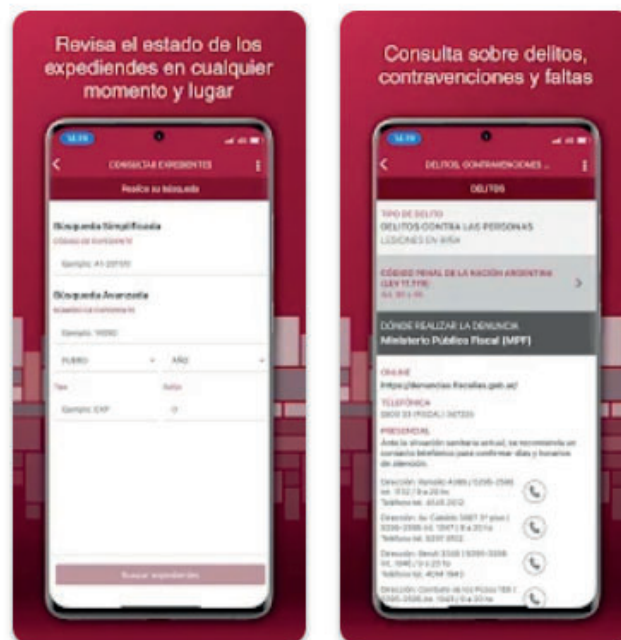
Revisa el estado de los expediendes en cualquier momento y lugar

CONSULTAR EXPEDIENTES

Realice su búsqueda

Búsqueda Simplificada

CÓDIGO DE EXPEDIENTE

Ejemplo: A1-20150

Búsqueda Avanzada

NÚMERO DE EXPEDIENTE

Ejemplo: 16060

FUERO

AÑO

Tipo

Sufijo

Ejemplo: EXP

0

Buscar expediente

Consulta sobre delitos, contravenciones y faltas

DELITOS, CONTRAVENCIONES ...

DELITOS

TIPO DE DELITO

DELITOS CONTRA LAS PERSONAS

LESIONES EN RIÑA

CÓDIGO PENAL DE LA NACIÓN ARGENTINA (LEY 11.179)

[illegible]

DÓNDE REALIZAR LA DENUNCIA

Ministerio Público Fiscal (MPF)

ONLINE

https://denuncias.fiscalias.gob.ar/

TELEFÓNICA

0800 33 (FISCAL) / 347225

PRESENCIAL

Ante la situación sanitaria actual, se recomienda un contacto telefónico para confirmar días y horarios de atención.

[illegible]

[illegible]

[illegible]

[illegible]